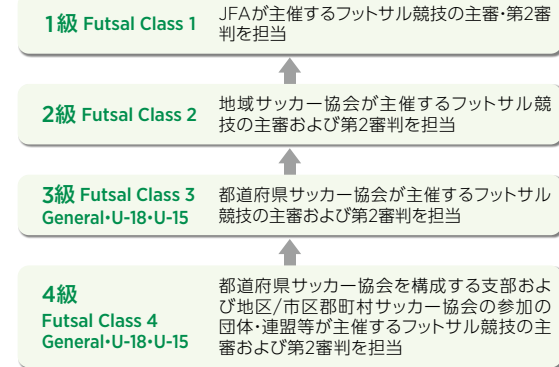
1級 Futsal Class 1
JFAが主催するフットサル競技の主審・第2審判を担当

2級 Futsal Class 2
地域サッカー協会が主催するフットサル競技の主審および第2審判を担当

3級 Futsal Class 3
General・U-18・U-15
都道府県サッカー協会が主催するフットサル競技の主審および第2審判を担当

4級
Futsal Class 4
General・U-18・U-15
都道府県サッカー協会を構成する支部および地区/市区郡町村サッカー協会の参加の団体・連盟等が主催するフットサル競技の主審および第2審判を担当